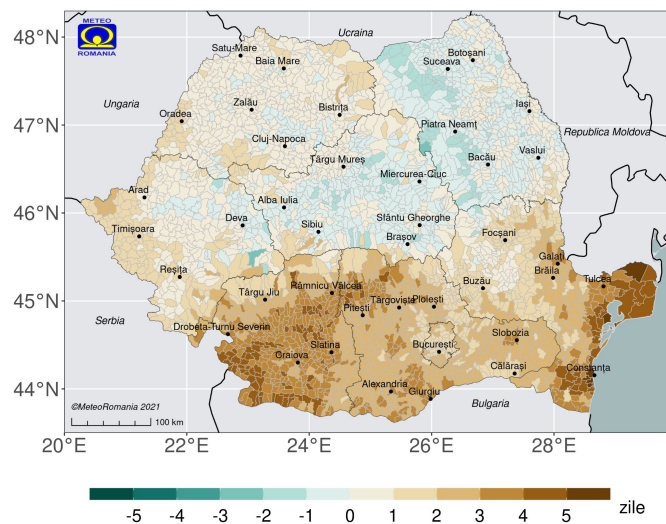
METEO
ROMANIA

48°N
47°N
46°N
45°N
44°N

Ucraina
Ungaria
Republica Moldova
Serbia
Bulgaria

Satu-Mare
Baia Mare
Botoșani
Suceava
Iași
Oradea
Zalău
Bistrița
Piatra Neamț
Cluj-Napoca
Vaslui
Bacău
Târgu Mureș
Miercurea-Ciuc
Arad
Alba Iulia
Timișoara
Deva
Sibiu
Sfântu Gheorghe
Brașov
Focșani
Galați
Reșița
Brăila
Tulcea
Târgu Jiu
Râmnicu Vâlcea
Târgoviște
Ploiești
Buzău
Pitești
Drobeta-Turnu Severin
Slobozia
Slatina
București
Craiova
Călărași
Constanța
Alexandria
Giurgiu

©MeteoRomania 2021
100 km

20°E
22°E
24°E
26°E
28°E

-5
-4
-3
-2
-1
0
1
2
3
4
5
zile